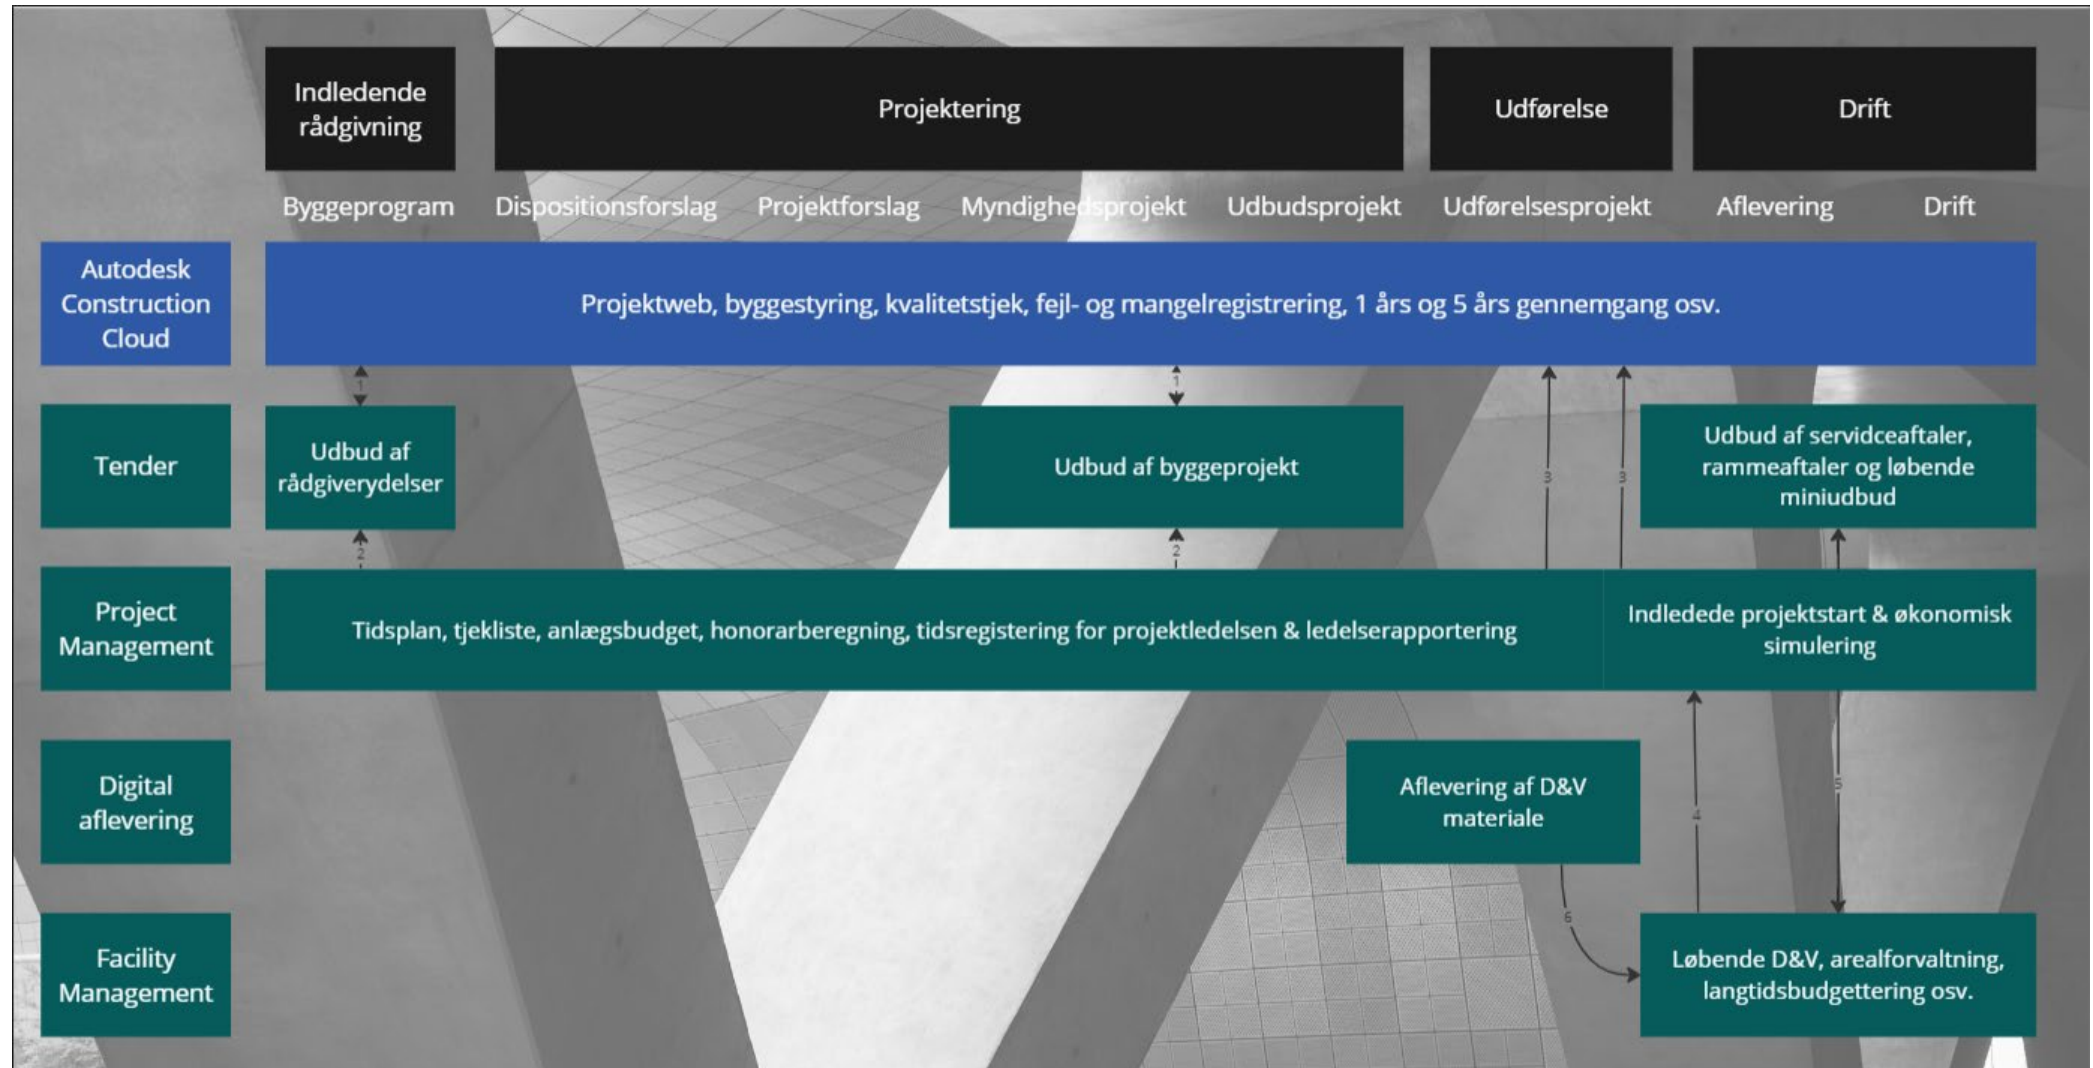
Indledende rådgivning

Projektering

Udførelse

Drift

Byggeprogram

Dispositionsforslag

Projektforslag

Myndighedsprojekt

Udbudsprojekt

Udførelsesprojekt

Aflevering

Drift

Autodesk Construction Cloud

Projektweb, byggestyring, kvalitetstjek, fejl- og mangelregistrering, 1 års og 5 års gennemgang osv.

1

1

3

3

Tender

Udbud af rådgiverydelser

Udbud af byggeprojekt

Udbud af servidceaftaler, rammeaftaler og løbende miniudbud

2

2

Project Management

Tidsplan, tjekliste, anlægsbudget, honorarberegning, tidsregistering for projektledelsen & ledelserapportering

Indledede projektstart & økonomisk simulering

Digital aflevering

Aflevering af D&V materiale

4

5

6

Facility Management

Løbende D&V, arealforvaltning, langtidsbudgettering osv.